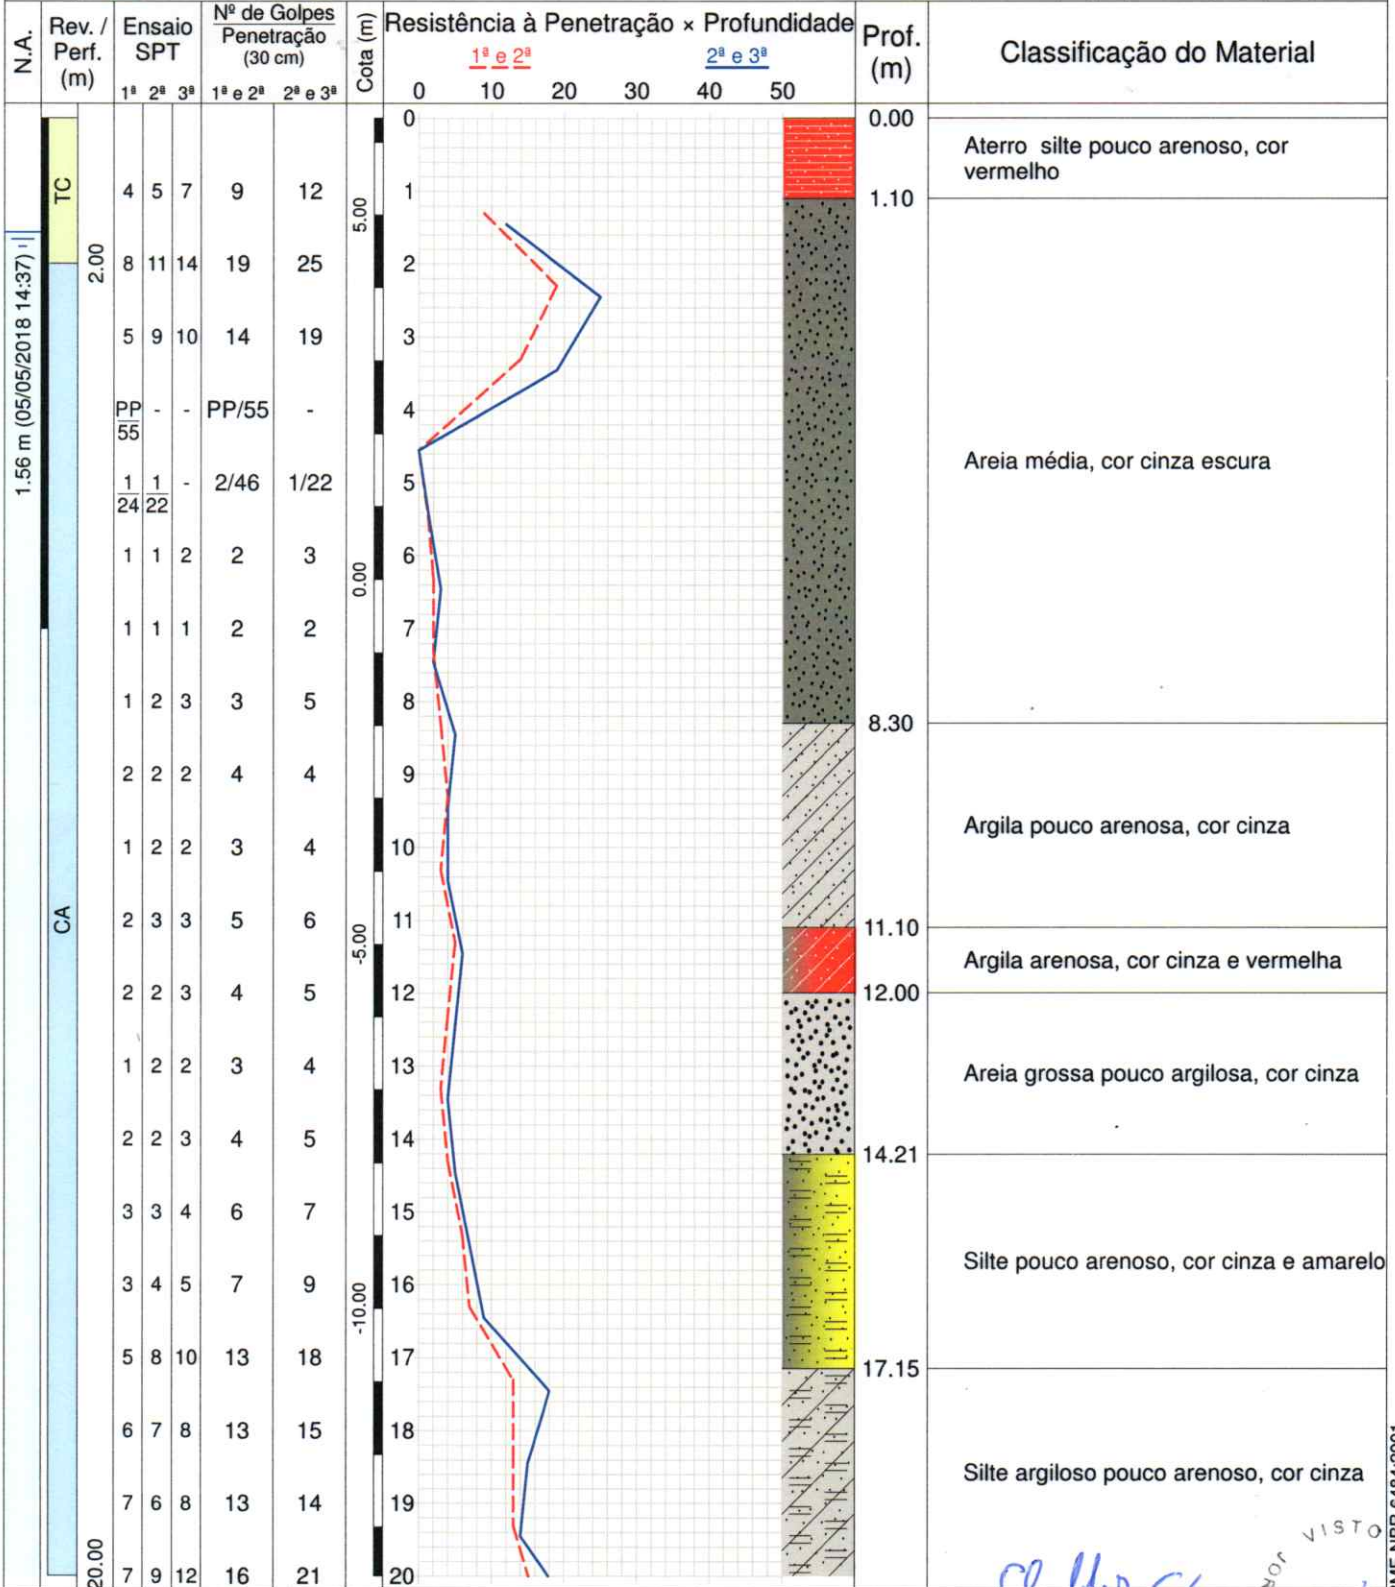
| N.A. | Rev. / Perf. (m) | Ensaio SPT 1ª | 2ª | 3ª | Nº de Golpes Penetração (30 cm) 1ª e 2ª | 2ª e 3ª | Cota (m) | Prof. (m) | Classificação do Material |
|---|---|---|---|---|---|---|---|---|---|
| 1.56 m (05/05/2018 14:37) | TC | 4 | 5 | 7 | 9 | 12 | | 0.00 | Aterro silte pouco arenoso, cor vermelho |
| | 2.00 | 8 | 11 | 14 | 19 | 25 | 5.00 | 1.10 | |
| | | 5 | 9 | 10 | 14 | 19 | | | |
| | | PP/55 | - | - | PP/55 | - | | | Areia média, cor cinza escura |
| | | 1/24 | 1/22 | - | 2/46 | 1/22 | | | |
| | | 1 | 1 | 2 | 2 | 3 | 0.00 | | |
| | | 1 | 1 | 1 | 2 | 2 | | | |
| | | 1 | 2 | 3 | 3 | 5 | | 8.30 | |
| | | 2 | 2 | 2 | 4 | 4 | | | Argila pouco arenosa, cor cinza |
| | | 1 | 2 | 2 | 3 | 4 | | | |
| | CA | 2 | 3 | 3 | 5 | 6 | -5.00 | 11.10 | Argila arenosa, cor cinza e vermelha |
| | | 2 | 2 | 3 | 4 | 5 | | 12.00 | |
| | | 1 | 2 | 2 | 3 | 4 | | | Areia grossa pouco argilosa, cor cinza |
| | | 2 | 2 | 3 | 4 | 5 | | 14.21 | |
| | | 3 | 3 | 4 | 6 | 7 | | | Silte pouco arenoso, cor cinza e amarelo |
| | | 3 | 4 | 5 | 7 | 9 | -10.00 | | |
| | | 5 | 8 | 10 | 13 | 18 | | 17.15 | |
| | | 6 | 7 | 8 | 13 | 15 | | | Silte argiloso pouco arenoso, cor cinza |
| | | 7 | 6 | 8 | 13 | 14 | | | |
| | 20.00 | 7 | 9 | 12 | 16 | 21 | | | |

Resistência à Penetração × Profundidade
1ª e 2ª  2ª e 3ª
0 10 20 30 40 50
0 1 2 3 4 5 6 7 8 9 10 11 12 13 14 15 16 17 18 19 20

VISTO